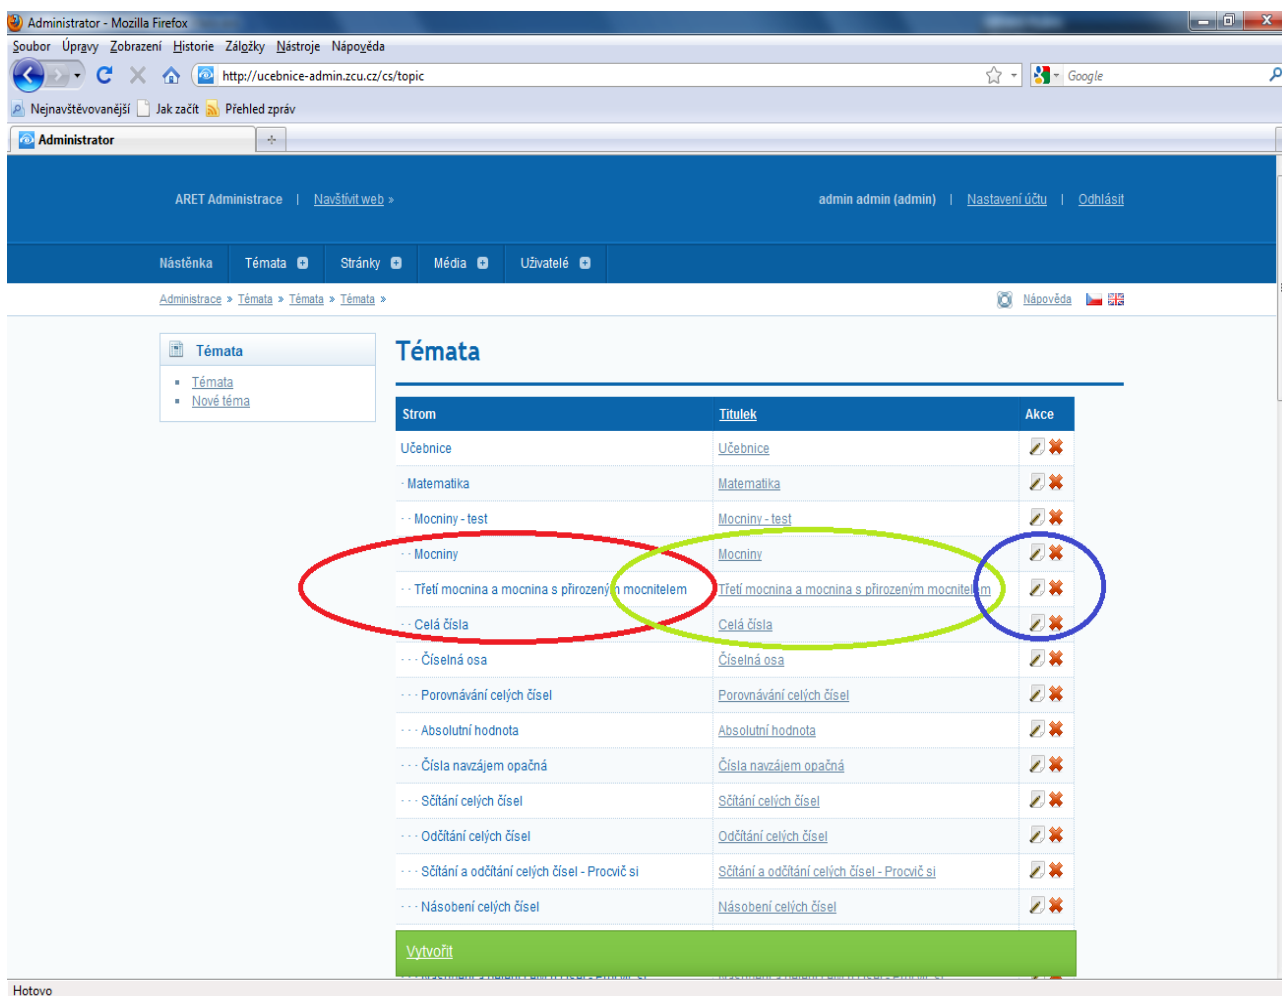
Administrator - Mozilla Firefox

Soubor Úpravy Zobrazení Historie Záložky Nástroje Nápověda

http://ucebnice-admin.zcu.cz/cs/topic

Google

Nejnavštěvovanější Jak začít Přehled zpráv

Administrator

ARET Administrace | Navštívit web » admin admin (admin) | Nastavení účtu | Odhlásit

Nástěnka Témata Stránky Média Uživatelé

Administrace » Témata » Témata » Témata » Nápověda

Témata
- Témata
- Nové téma

Témata

| Strom | Titulek | Akce |
|---|---|---|
| Učebnice | Učebnice | |
| · Matematika | Matematika | |
| · · Mocniny - test | Mocniny - test | |
| · · Mocniny | Mocniny | |
| · · Třetí mocnina a mocnina s přirozeným mocnitelem | Třetí mocnina a mocnina s přirozeným mocnitelem | |
| · · Celá čísla | Celá čísla | |
| · · · Číselná osa | Číselná osa | |
| · · · Porovnávání celých čísel | Porovnávání celých čísel | |
| · · · Absolutní hodnota | Absolutní hodnota | |
| · · · Čísla navzájem opačná | Čísla navzájem opačná | |
| · · · Sčítání celých čísel | Sčítání celých čísel | |
| · · · Odčítání celých čísel | Odčítání celých čísel | |
| · · · Sčítání a odčítání celých čísel - Procvič si | Sčítání a odčítání celých čísel - Procvič si | |
| · · · Násobení celých čísel | Násobení celých čísel | |

Vytvořit

Hotovo